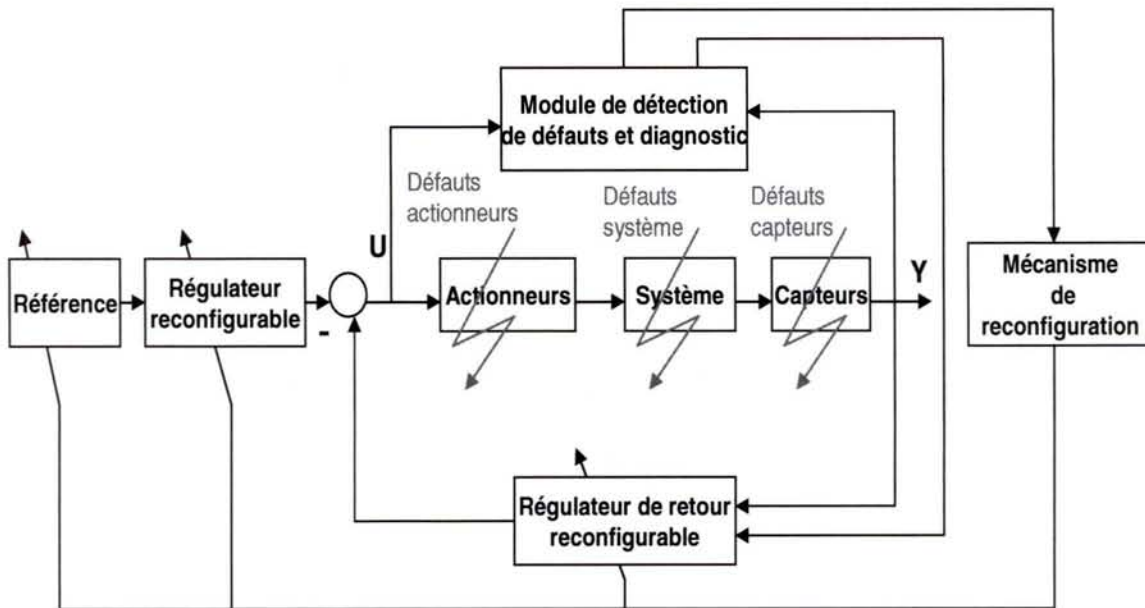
Module de détection de défauts et diagnostic

Défauts actionneurs

Défauts système

Défauts capteurs

U

Y

Référence

Régulateur reconfigurable

-

Actionneurs

Système

Capteurs

Mécanisme de reconfiguration

Régulateur de retour reconfigurable